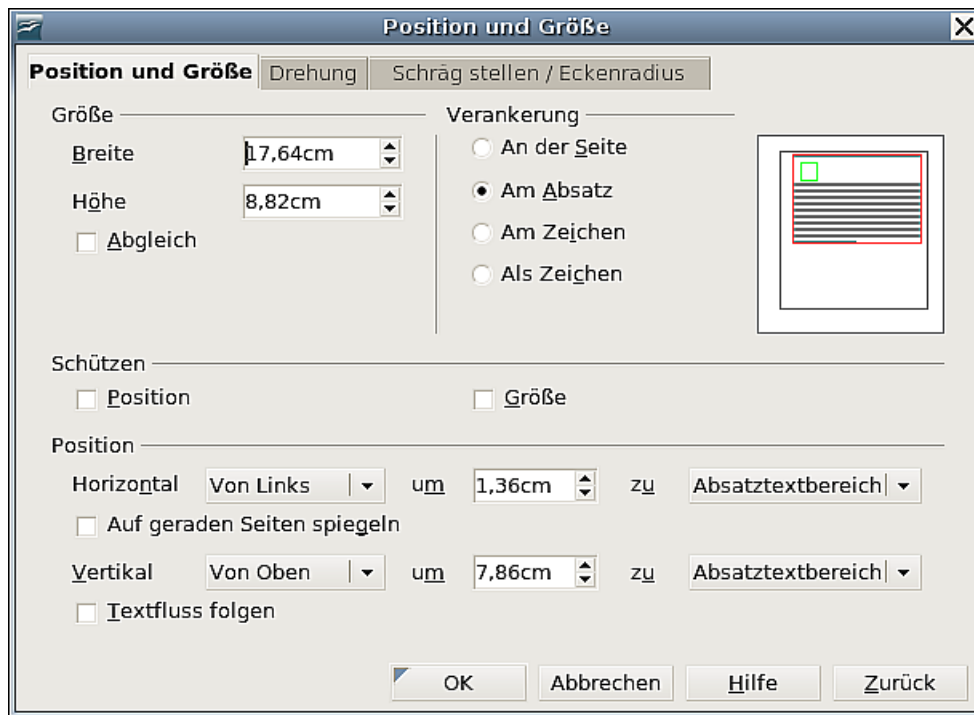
Position und Größe

Position und Größe | Drehung | Schräg stellen / Eckenradius

Größe

Breite 17,64cm

Höhe 8,82cm

Abgleich

Verankerung

An der Seite

Am Absatz

Am Zeichen

Als Zeichen

Schützen

Position

Größe

Position

Horizontal Von Links um 1,36cm zu Absatztextbereich

Auf geraden Seiten spiegeln

Vertikal Von Oben um 7,86cm zu Absatztextbereich

Textfluss folgen

OK Abbrechen Hilfe Zurück